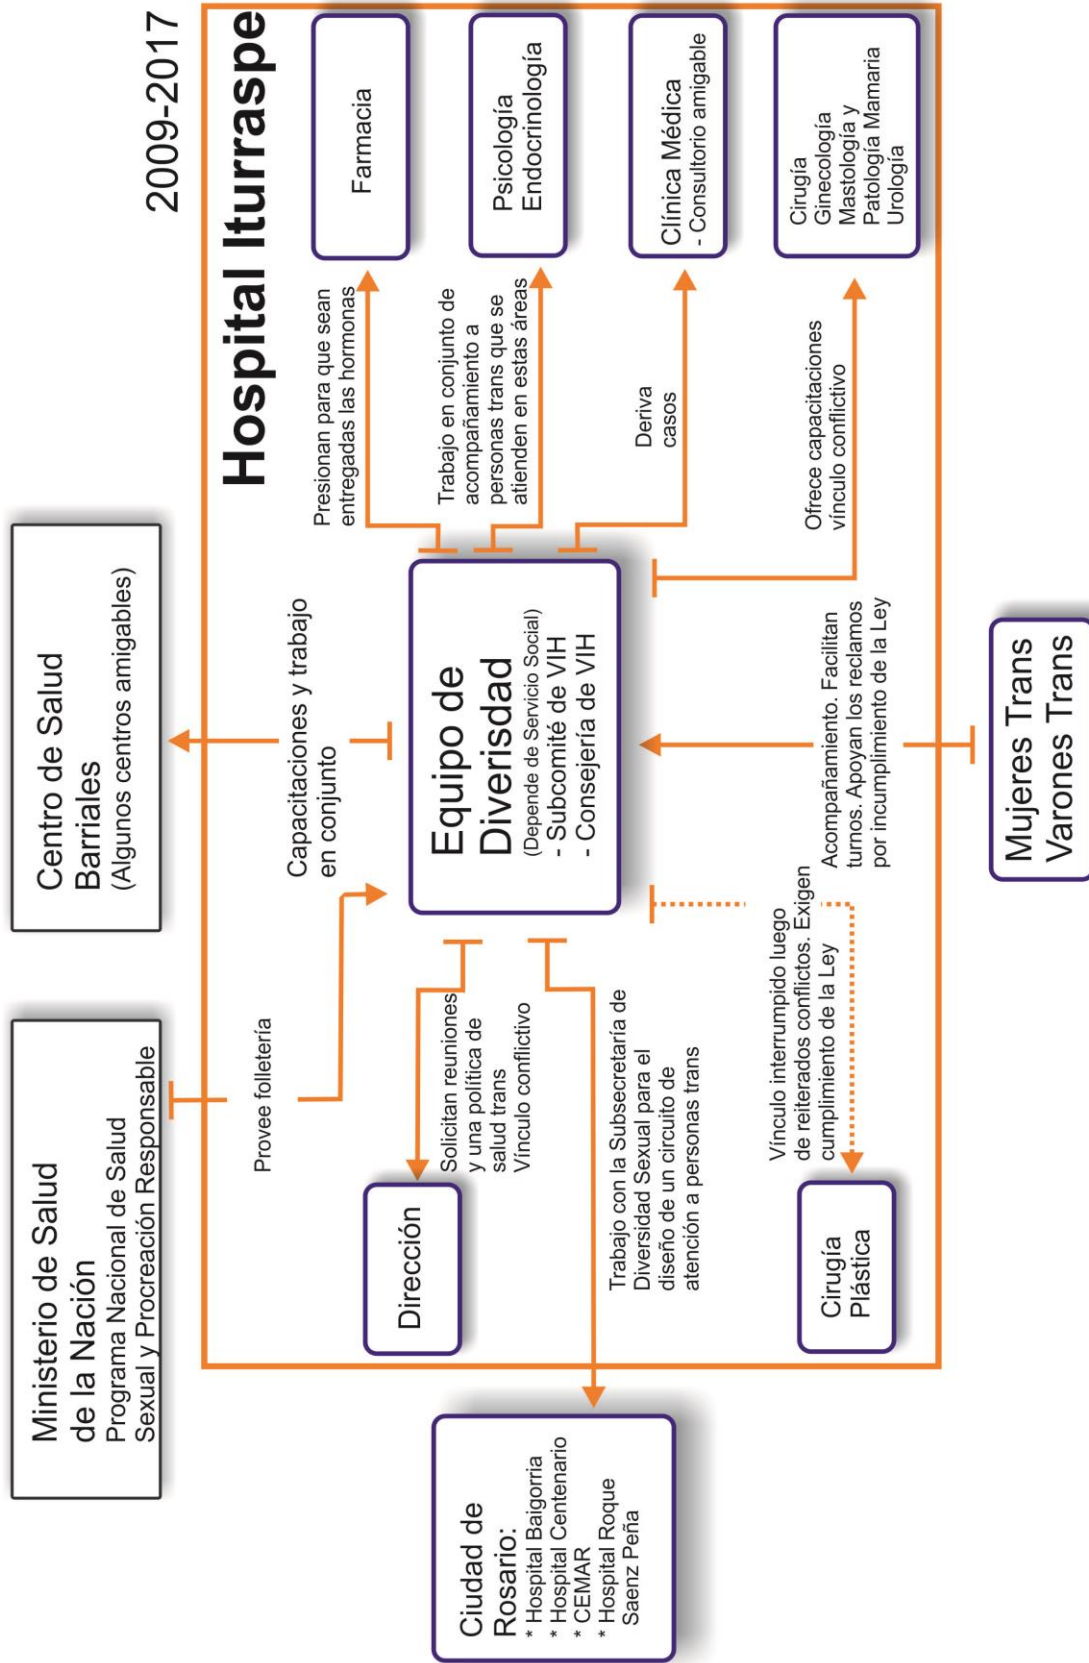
2009-2017

Hospital Iturraspe

Farmacia

Psicología
Endocrinología

Clínica Médica
- Consultorio amigable

Cirugía
Ginecología
Mastología y
Patología Mamaria
Urología

Presionan para que sean entregadas las hormonas

Trabajo en conjunto de acompañamiento a personas trans que se atienden en estas áreas

Deriva casos

Ofrece capacitaciones vínculo conflictivo

Centro de Salud Barriales
(Algunos centros amigables)

Capacitaciones y trabajo en conjunto

Equipo de Diversidad
(Depende de Servicio Social)
- Subcomité de VIH
- Consejería de VIH

Acompañamiento. Facilitan turnos. Apoyan los reclamos por incumplimiento de la Ley

Mujeres Trans
Varones Trans

Ministerio de Salud de la Nación
Programa Nacional de Salud Sexual y Procreación Responsable

Provee folletería

Solicitan reuniones y una política de salud trans
Vínculo conflictivo

Trabajo con la Subsecretaría de Diversidad Sexual para el diseño de un circuito de atención a personas trans

Vínculo interrumpido luego de reiterados conflictos. Exigen cumplimiento de la Ley

Dirección

Cirugía Plástica

Ciudad de Rosario:
* Hospital Baigorria
* Hospital Centenario
* CEMAR
* Hospital Roque Saenz Peña